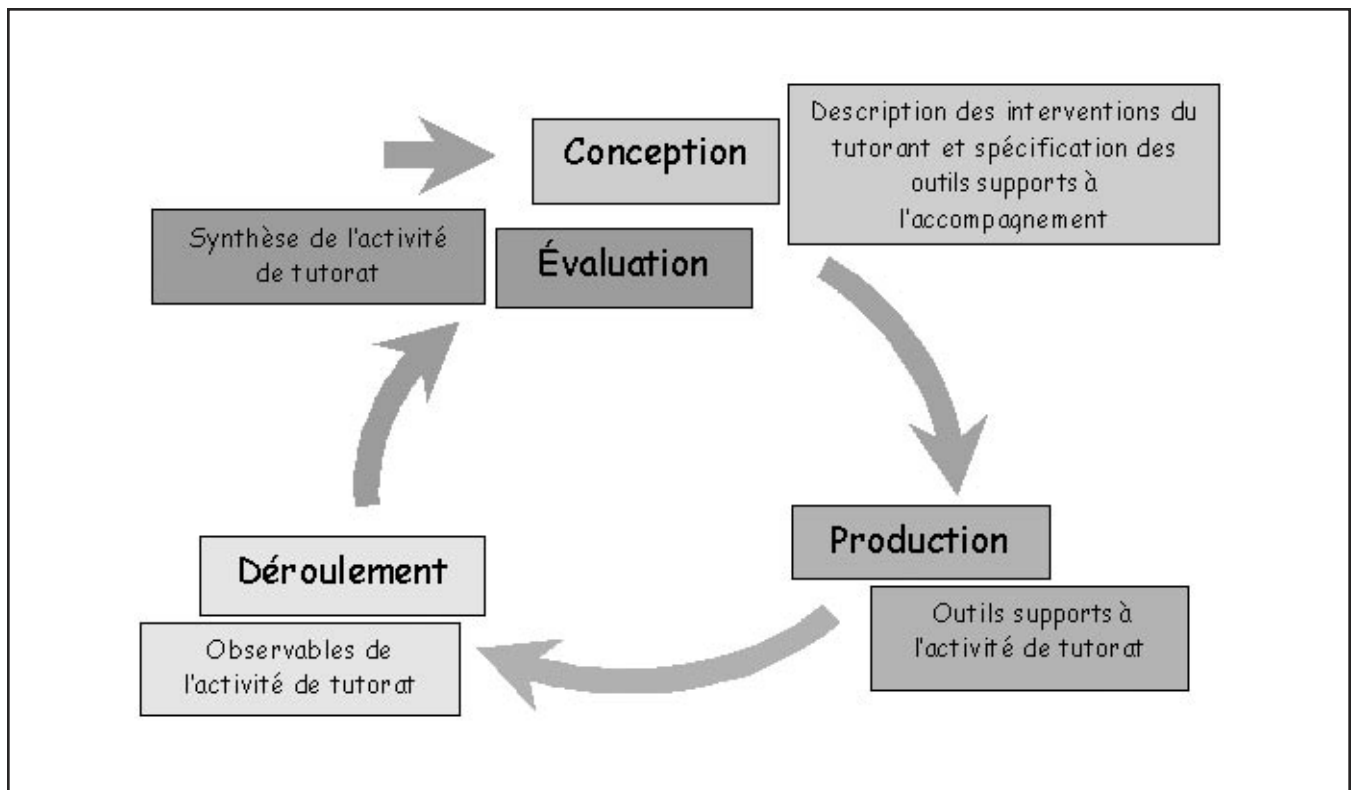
Conception

Description des interventions du tutorant et spécification des outils supports à l'accompagnement

Synthèse de l'activité de tutorat

Évaluation

Production

Outils supports à l'activité de tutorat

Déroulement

Observables de l'activité de tutorat